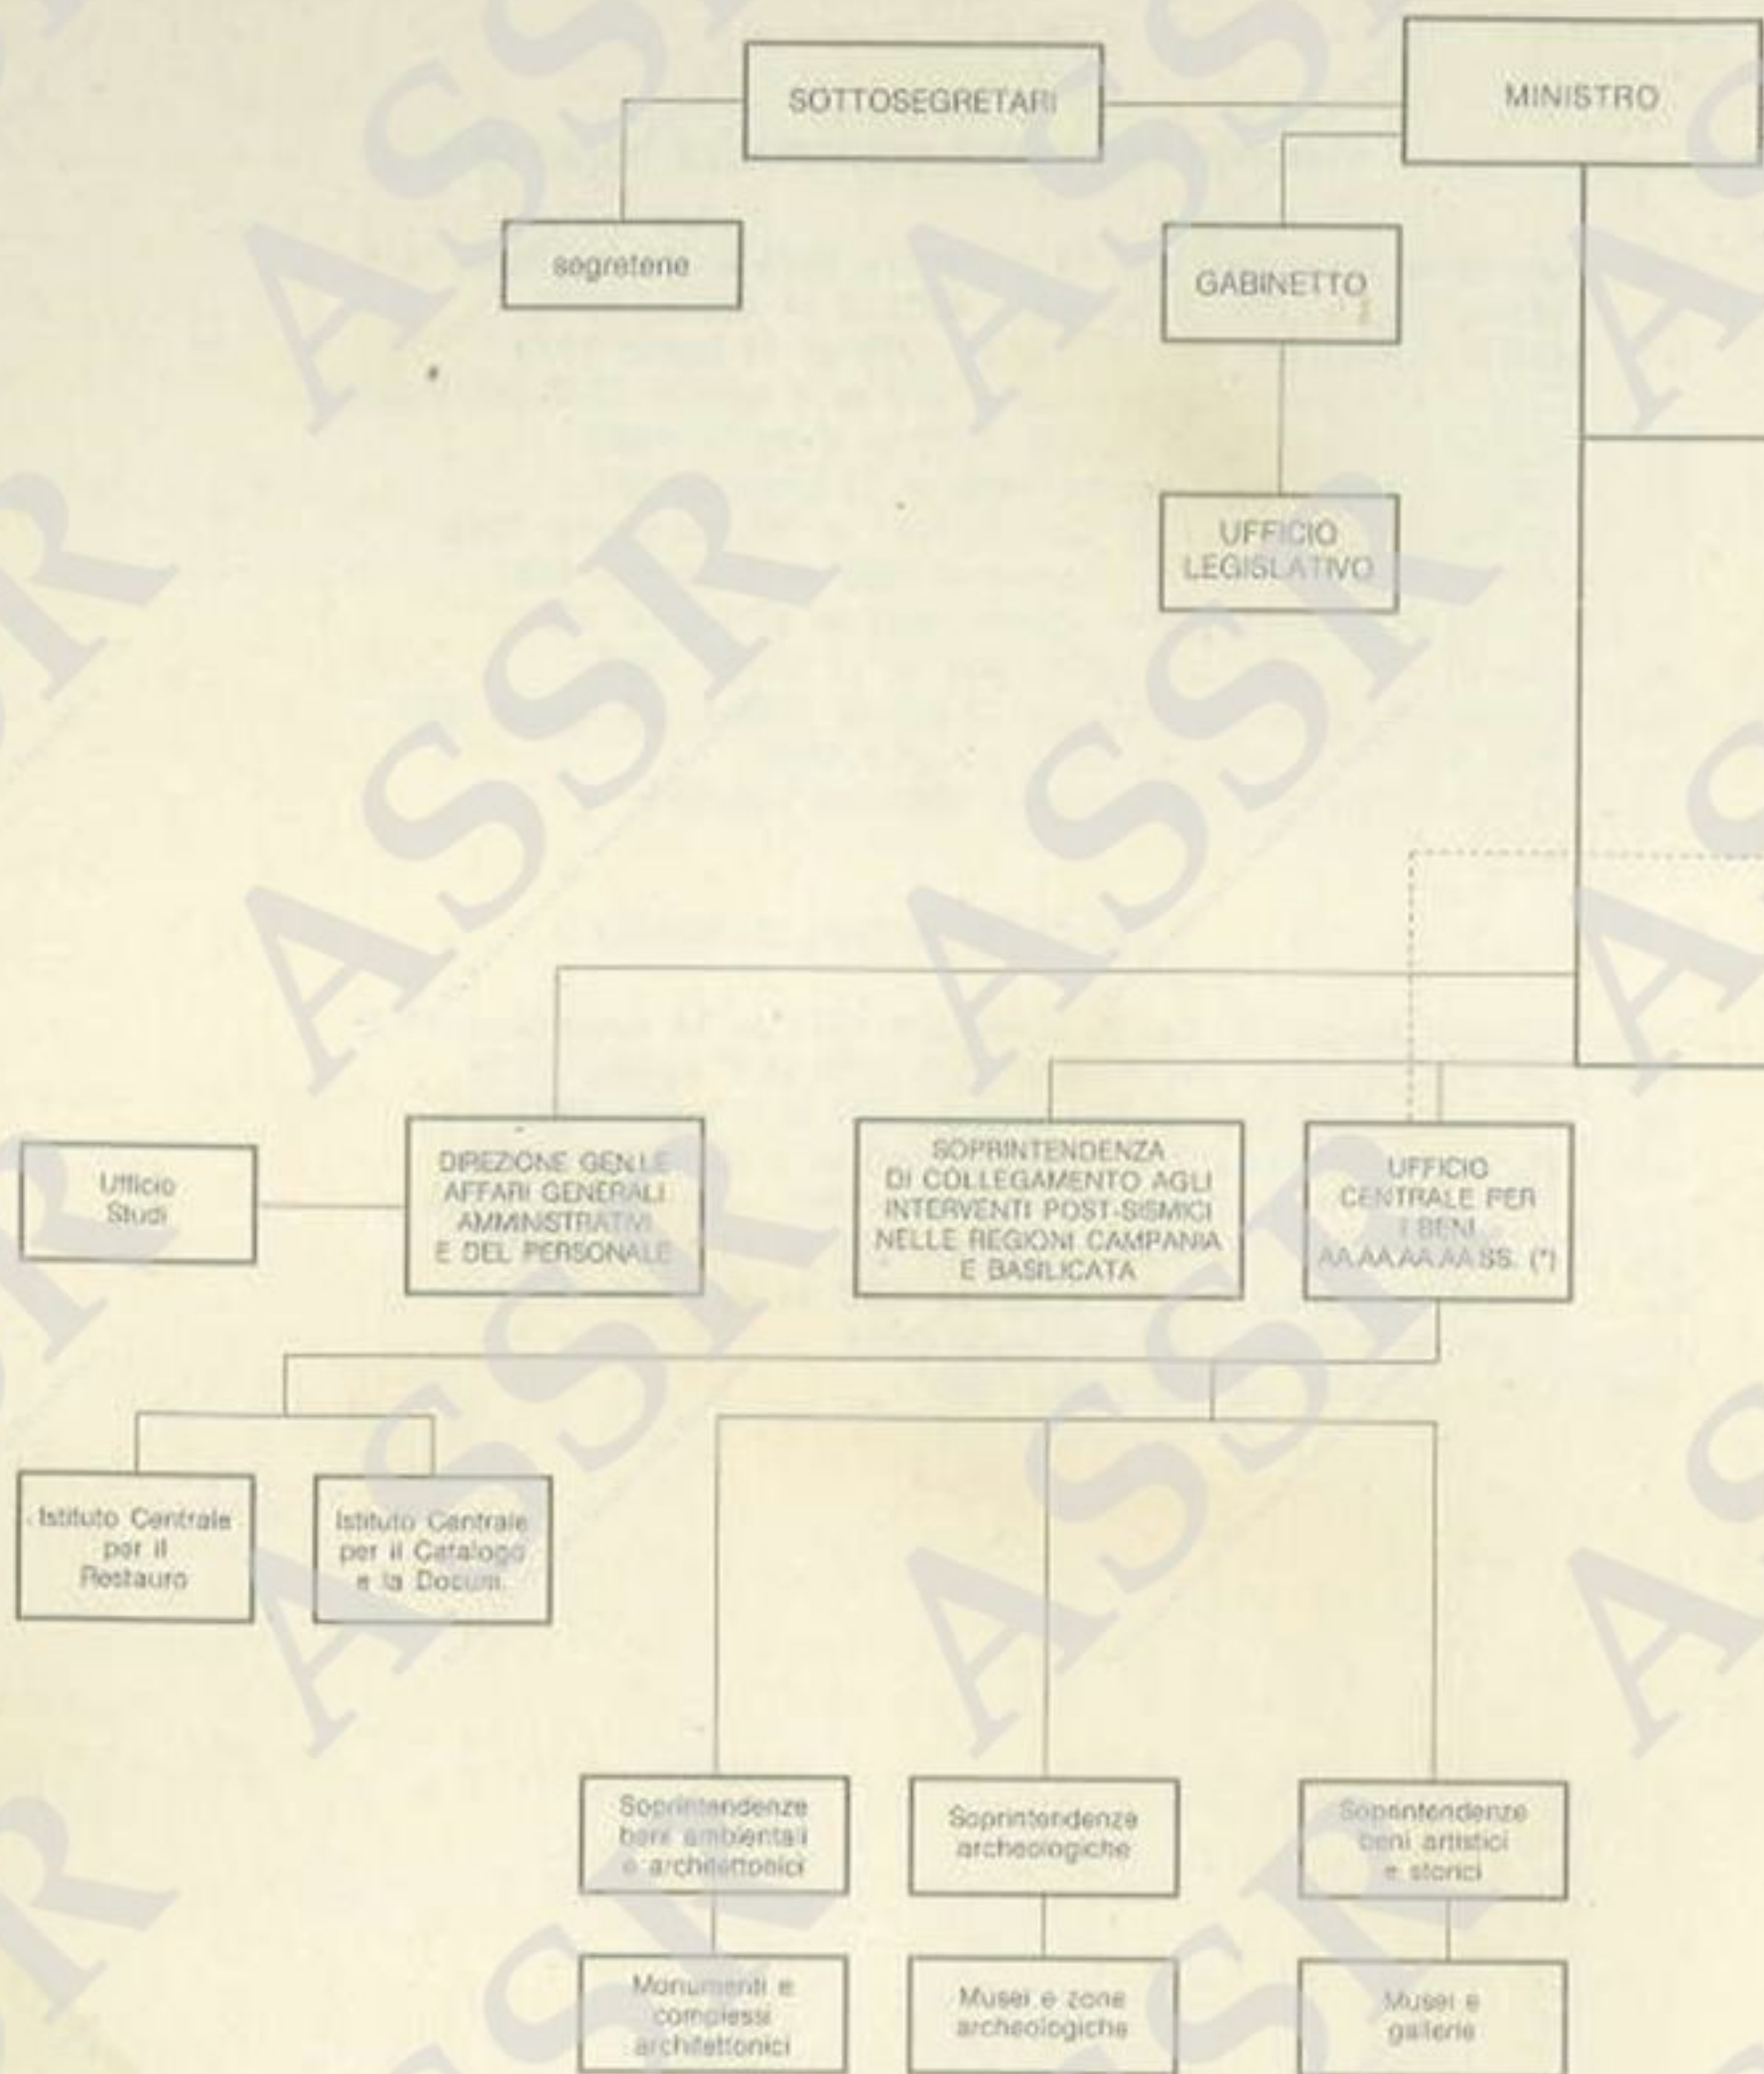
SOTTOSEGRETARI

MINISTRO

segretene

GABINETTO

UFFICIO LEGISLATIVO

Ufficio Studi

DIREZIONE GEN.LE AFFARI GENERALI AMMINISTRATIVI E DEL PERSONALE

SOPRINTENDENZA DI COLLEGAMENTO AGLI INTERVENTI POST-SISMICI NELLE REGIONI CAMPANIA E BASILICATA

UFFICIO CENTRALE PER I BENI AA.AA.AA.AA.SS. (*)

Istituto Centrale per il Restauro

Istituto Centrale per il Catalogo e la Docum.

Soprintendenze beni ambientali e architettonici

Soprintendenze archeologiche

Soprintendenze beni artistici e storici

Monumenti e complessi architettonici

Musei e zone archeologiche

Musei e gallerie